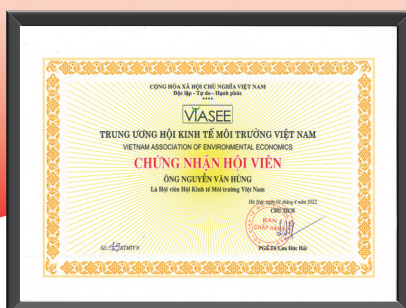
CỘNG HÒA XÃ HỘI CHỦ NGHĨA VIỆT NAM
Độc lập - Tự do - Hạnh phúc

VIASEE

TRUNG ƯƠNG HỘI KINH TẾ MÔI TRƯỜNG VIỆT NAM
VIETNAM ASSOCIATION OF ENVIRONMENTAL ECONOMICS

CHỨNG NHẬN HỘI VIÊN

ÔNG NGUYỄN VĂN HÙNG

Là Hội viên Hội Kinh tế Môi trường Việt Nam

Hà Nội, ngày 02 tháng 4 năm 2022
CHỦ TỊCH

BAN CHẤP HÀNH

PGS.TS Lưu Đức Hải

Số: 43/KTMTVN